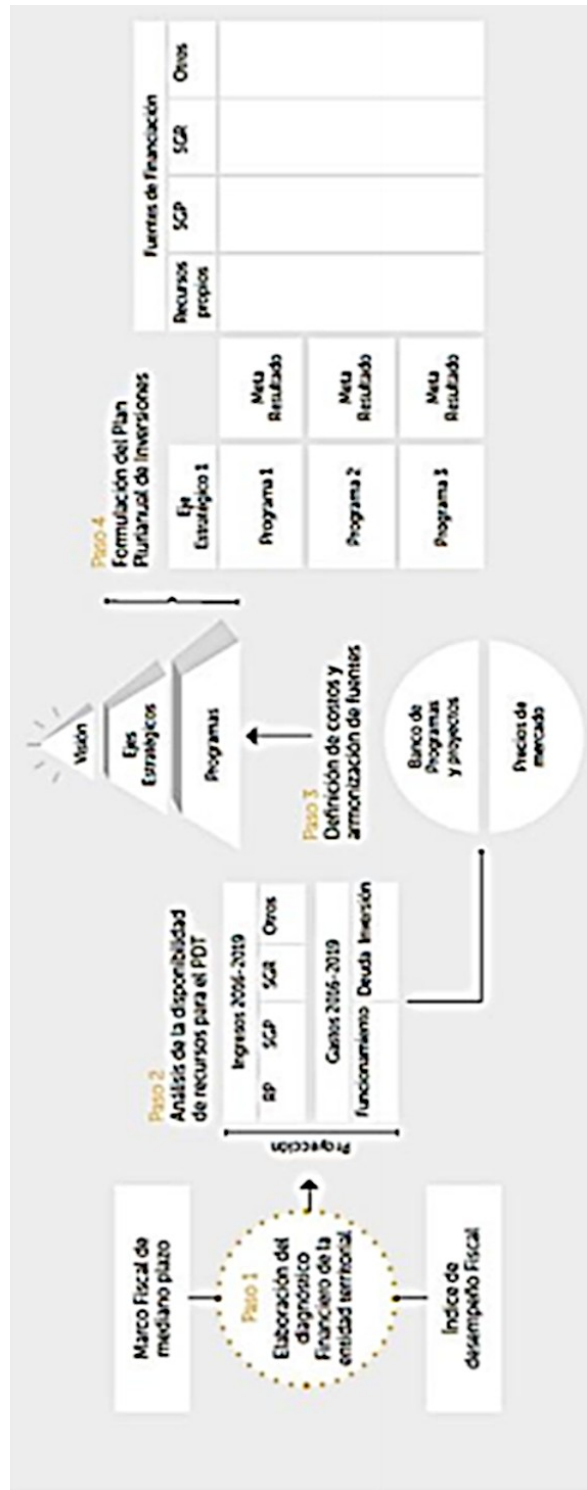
Marco Fiscal de mediano plazo

Paso 1
Elaboración del diagnóstico Financiero de la entidad territorial

Índice de desempeño Fiscal

Proyección

Paso 2
Análisis de la disponibilidad de recursos para el PDT

| Ingresos 2016-2019 | | | |
|---|---|---|---|
| RP | SGP | SGR | Otros |

| Gastos 2016-2019 | | |
|---|---|---|
| Funcionamiento | Deuda | Inversión |

Paso 3
Definición de costos y armonización de fuentes

Banco de Programas y proyectos

Precios de mercado

Visión

Ejes Estratégicos

Programas

Paso 4
Formulación del Plan Plurianual de Inversiones

| Eje Estratégico 1 | | Fuentes de Financiación | | | |
|---|---|---|---|---|---|
| | | Recursos propios | SGP | SGR | Otros |
| Programa 1 | Meta Resultado | | | | |
| Programa 2 | Meta Resultado | | | | |
| Programa 3 | Meta Resultado | | | | |